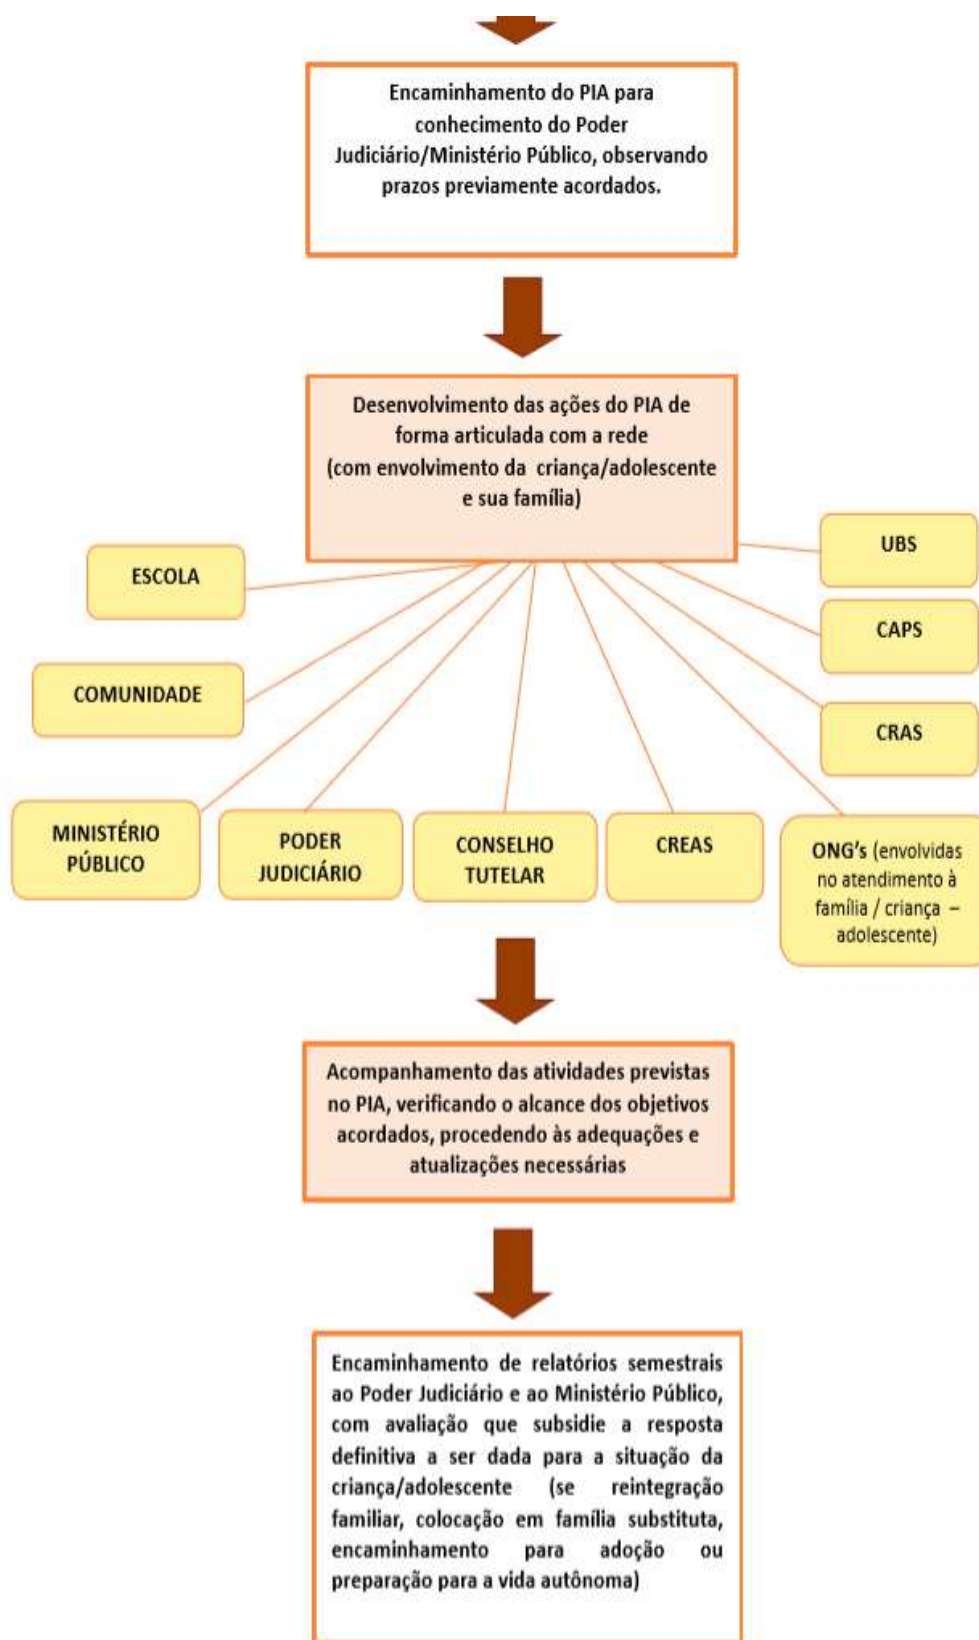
Encaminhamento do PIA para conhecimento do Poder Judiciário/Ministério Público, observando prazos previamente acordados.

Desenvolvimento das ações do PIA de forma articulada com a rede
(com envolvimento da criança/adolescente e sua família)

ESCOLA

UBS

CAPS

COMUNIDADE

CRAS

MINISTÉRIO PÚBLICO

PODER JUDICIÁRIO

CONSELHO TUTELAR

CREAS

ONG's (envolvidas no atendimento à família / criança – adolescente)

Acompanhamento das atividades previstas no PIA, verificando o alcance dos objetivos acordados, procedendo às adequações e atualizações necessárias

Encaminhamento de relatórios semestrais ao Poder Judiciário e ao Ministério Público, com avaliação que subsidie a resposta definitiva a ser dada para a situação da criança/adolescente (se reintegração familiar, colocação em família substituta, encaminhamento para adoção ou preparação para a vida autônoma)